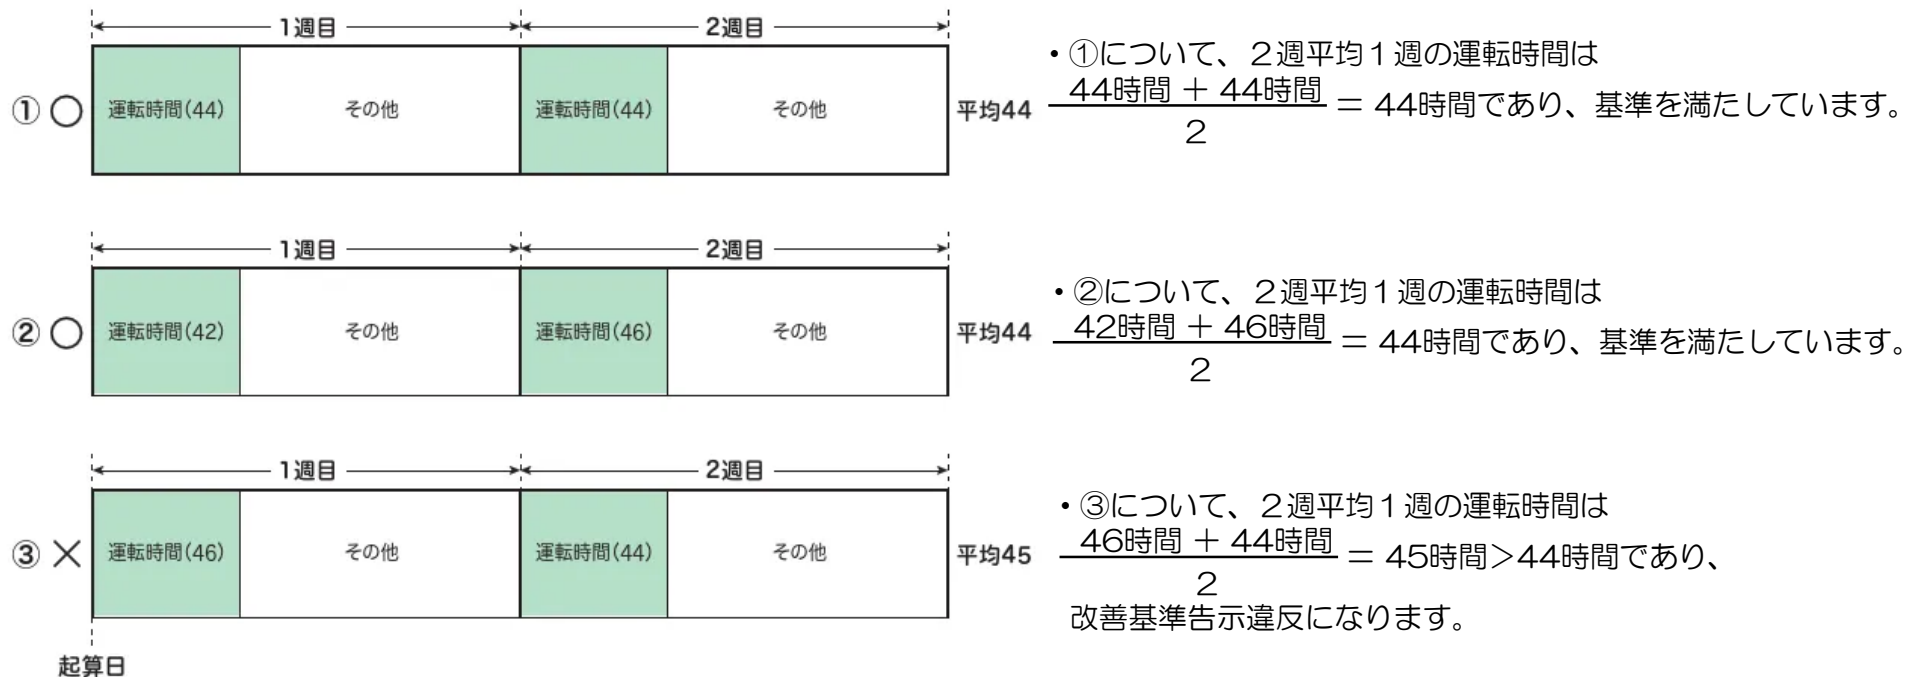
1週目 2週目

① ○ 運転時間(44) その他 運転時間(44) その他 平均44

・①について、2週平均1週の運転時間は $\frac{44時間 + 44時間}{2}$ = 44時間であり、基準を満たしています。

1週目 2週目

② ○ 運転時間(42) その他 運転時間(46) その他 平均44

・②について、2週平均1週の運転時間は $\frac{42時間 + 46時間}{2}$ = 44時間であり、基準を満たしています。

1週目 2週目

③ × 運転時間(46) その他 運転時間(44) その他 平均45

・③について、2週平均1週の運転時間は $\frac{46時間 + 44時間}{2}$ = 45時間>44時間であり、改善基準告示違反になります。

起算日